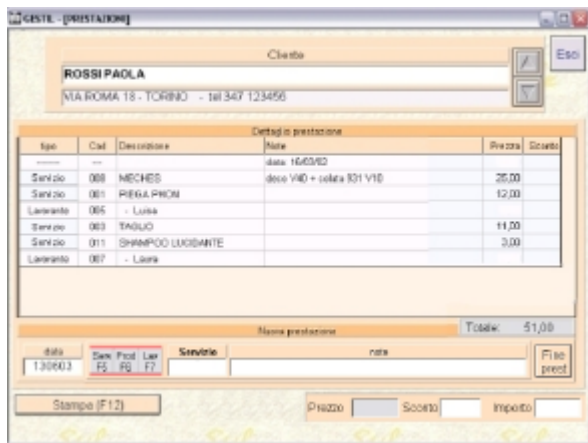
GESTIL - [PRESTAZIONI]

Esci

Cliente

ROSSI PAOLA

VIA ROMA 18 - TORINO - tel 347 123456

Dettaglio prestazione

| tipo | Cod | Descrizione | Note | Prezzo | Sconto |
|---|---|---|---|---|---|
| ------ | --- | | data: 16/03/02 | | |
| Servizio | 008 | MECHES | deco V40 + colata 931 V10 | 25,00 | |
| Servizio | 001 | PIEGA PHON | | 12,00 | |
| Lavorante | 005 | - Luisa | | | |
| Servizio | 003 | TAGLIO | | 11,00 | |
| Servizio | 011 | SHAMPOO LUCIDANTE | | 3,00 | |
| Lavorante | 007 | - Laura | | | |

Totale: 51,00

Nuova prestazione

data 130603

Serv F5 Prod F6 Lav F7

Servizio

note

Fine prest.

Stampa (F12)

Prezzo

Sconto

Importo